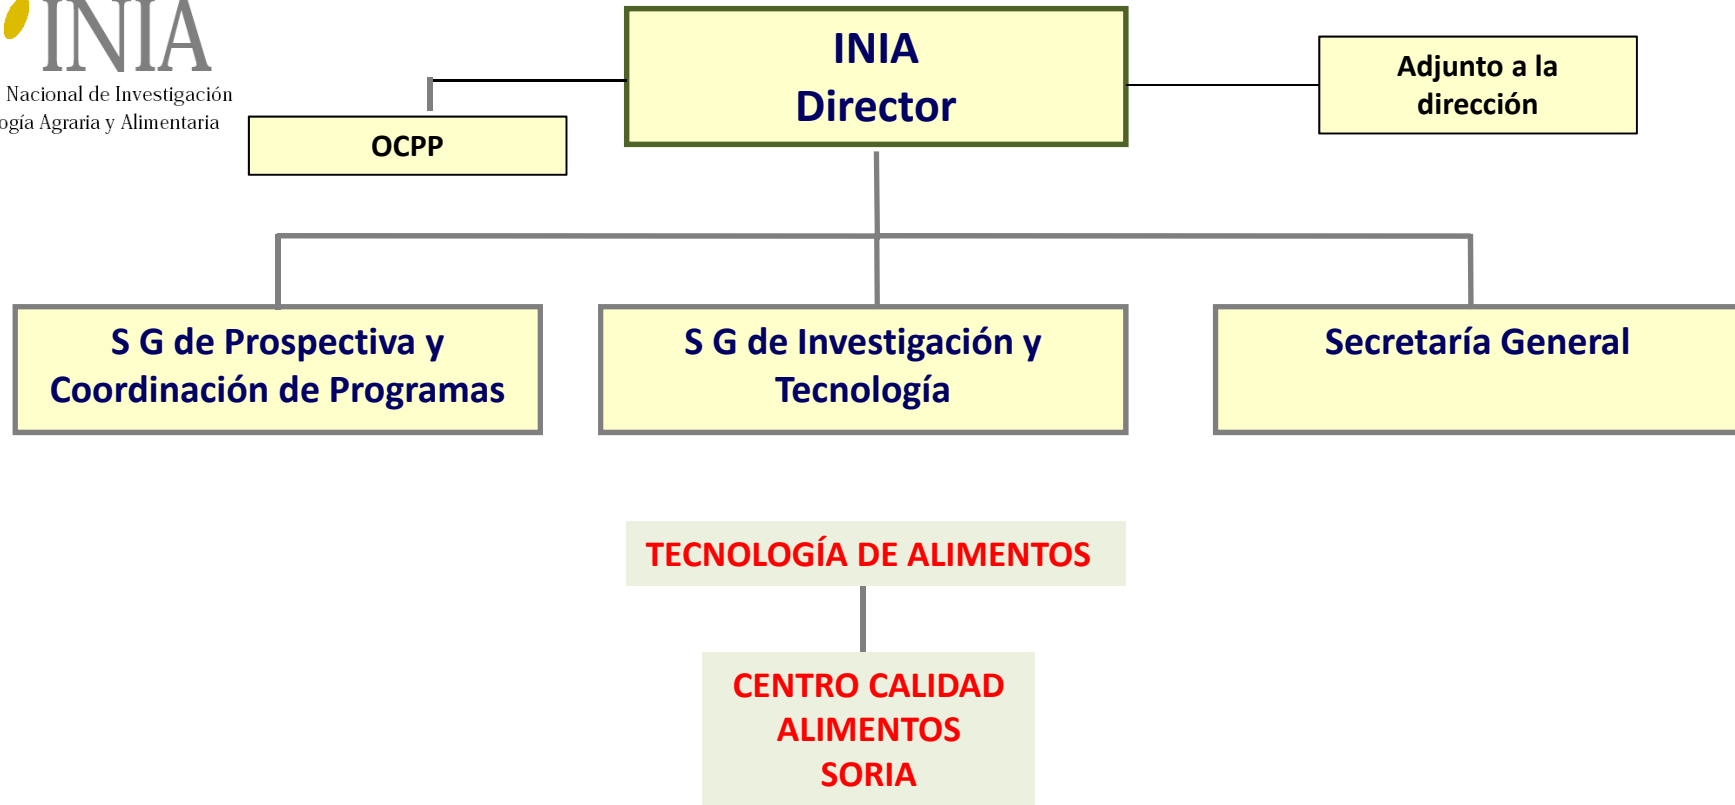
INIA
Nacional de Investigación
ogía Agraria y Alimentaria

INIA
Director

Adjunto a la dirección

OCPP

S G de Prospectiva y Coordinación de Programas

S G de Investigación y Tecnología

Secretaría General

TECNOLOGÍA DE ALIMENTOS

CENTRO CALIDAD ALIMENTOS SORIA